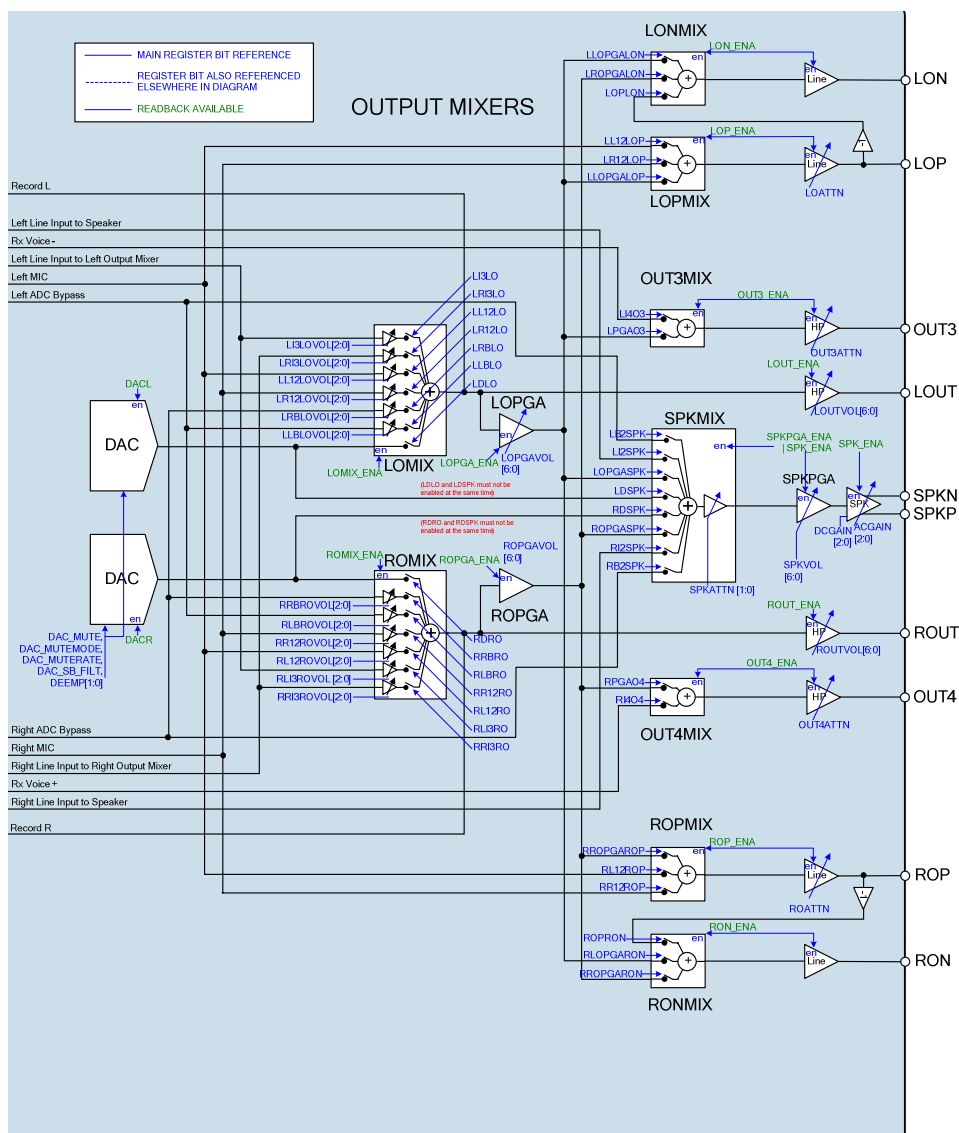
MAIN REGISTER BIT REFERENCE
REGISTER BIT ALSO REFERENCED ELSEWHERE IN DIAGRAM
READBACK AVAILABLE

OUTPUT MIXERS

LONMIX
LLOPGALON
LROPGALON
LOPLON
en
LON_ENA
en
Line
LON

LL12LOP
LR12LOP
LLOPGALOP
en
LOP_ENA
en
Line
LOATTN
LOP
LOPMIX

Record L
Left Line Input to Speaker
Rx Voice -
Left Line Input to Left Output Mixer
Left MIC
Left ADC Bypass

OUT3MIX
LI4O3
LPGAO3
en
OUT3_ENA
en
HP
OUT3ATTN
OUT3

LI3LO
LRI3LO
LL12LO
LR12LO
LRBLO
LLBLO
LDLO

LI3LOVOL[2:0]
LRI3LOVOL[2:0]
LL12LOVOL[2:0]
LR12LOVOL[2:0]
LRBLOVOL[2:0]
LLBLOVOL[2:0]

LOUT_ENA
en
HP
LOUTVOL[6:0]
LOUT

DACL
en
DAC

LOPGA
en
LOPGAVOL [6:0]
LOPGA_ENA
LOMIX
LOMIX_ENA

(LDLO and LDSPK must not be enabled at the same time)

SPKMIX
LB2SPK
LI2SPK
LOPGASPK
LDSPK
RDSPK
ROPGASPK
RI2SPK
RB2SPK
en
SPKATTN [1:0]

SPKPGA_ENA
| SPK_ENA
SPK_ENA
SPKPGA
en
en
SPK
DCGAIN [2:0]
ACGAIN [2:0]
SPKVOL [6:0]
SPKN
SPKP

(RDRO and RDSPK must not be enabled at the same time)

ROMIX_ENA
en
ROMIX
ROPGA_ENA
ROPGAVOL [6:0]
en
ROPGA

DAC
en
DACR
DAC_MUTE,
DAC_MUTEMODE,
DAC_MUTERATE,
DAC_SB_FILT,
DEEMP[1:0]

RRBROVOL[2:0]
RLBROVOL[2:0]
RR12ROVOL[2:0]
RL12ROVOL[2:0]
RLI3ROVOL[2:0]
RRI3ROVOL[2:0]

RDRO
RRBRO
RLBRO
RR12RO
RL12RO
RLI3RO
RRI3RO

ROUT_ENA
en
HP
ROUTVOL[6:0]
ROUT

OUT4_ENA
RPGAO4
RI4O4
en
en
HP
OUT4ATTN
OUT4
OUT4MIX

Right ADC Bypass
Right MIC
Right Line Input to Right Output Mixer
Rx Voice +
Right Line Input to Speaker
Record R

ROPMIX
RROPGAROP
RL12ROP
RR12ROP
en
ROP_ENA
en
Line
ROATTN
ROP

ROPRON
RLOPGARON
RROPGARON
en
RON_ENA
en
Line
RON
RONMIX